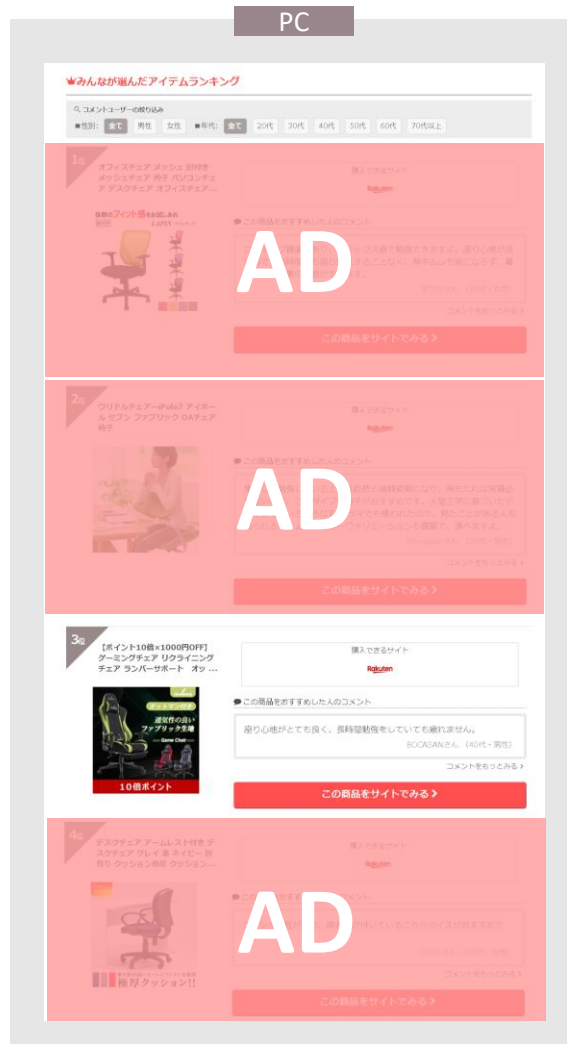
PC

みんなが選んだアイテムランキング

コメントユーザーの絞り込み

■性別: 全て 男性 女性 ■年代: 全て 20代 30代 40代 50代 60代 70代以上

1位 オフィスチェア メッシュ 肘付き メッシュチェア 椅子 パソコンチェア デスクチェア オフィスチェア...

購入できるサイト Rakuten

この商品をおすすめした人のコメント

コメントをもっとみる

この商品をサイトでみる

AD

2位 ワリドルチェアーiPole7 アイポール ゼブン ファブリック OAチェア 椅子

購入できるサイト Rakuten

この商品をおすすめした人のコメント

コメントをもっとみる

この商品をサイトでみる

AD

3位 【ポイント10倍×1000円OFF】ゲーミングチェア リクライニングチェア ランバーサポート オッ...

購入できるサイト Rakuten

この商品をおすすめした人のコメント

座り心地がとても良く、長時間勉強をしていても疲れません。

BOCASANさん (40代・男性)

コメントをもっとみる

この商品をサイトでみる

ゲーミングチェア 通気性の良いファブリック生地 10倍ポイント

4位 デスクチェア アームレスト付き デスクチェア グレイ & ネイビー 肘有り クッション付き クッション...

購入できるサイト Rakuten

コメントをもっとみる

この商品をサイトでみる

極厚クッション!!

AD